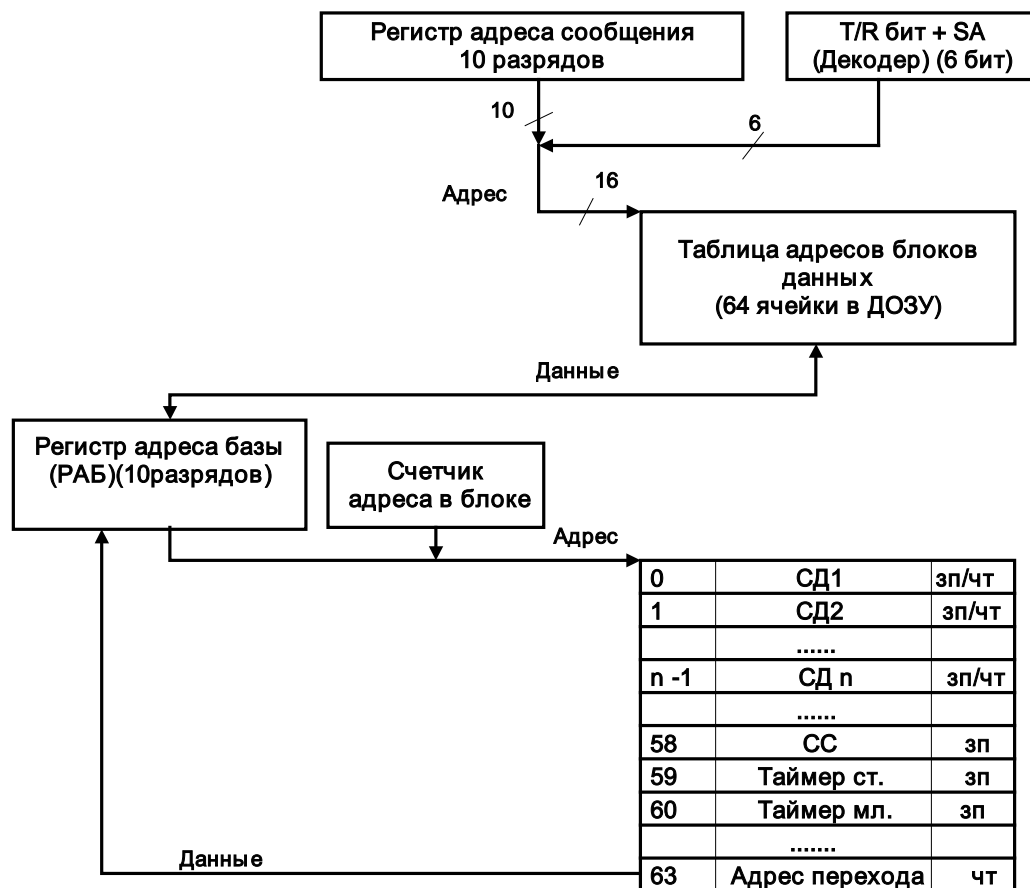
Регистр адреса сообщения
10 разрядов

T/R бит + SA
(Декодер) (6 бит)

10

6

Адрес

16

Таблица адресов блоков данных
(64 ячейки в ДОЗУ)

Данные

Регистр адреса базы
(РАБ)(10разрядов)

Счетчик
адреса в блоке

Адрес

| 0 | СД1 | зп/чт |
|---|---|---|
| 1 | СД2 | зп/чт |
| | ...... | |
| n -1 | СД n | зп/чт |
| | ...... | |
| 58 | СС | зп |
| 59 | Таймер ст. | зп |
| 60 | Таймер мл. | зп |
| | ....... | |
| 63 | Адрес перехода | чт |

Данные